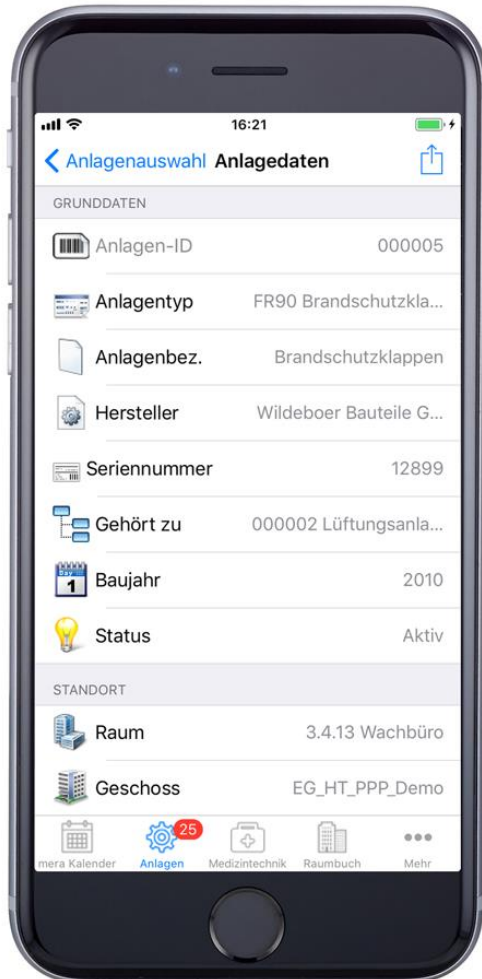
16:21

Anlagenauswahl Anlagedaten

GRUNDDATEN

Anlagen-ID 000005

Anlagentyp FR90 Brandschutzkla...

Anlagenbez. Brandschutzklappen

Hersteller Wildeboer Bauteile G...

Seriennummer 12899

Gehört zu 000002 Lüftungsanla...

Baujahr 2010

Status Aktiv

STANDORT

Raum 3.4.13 Wachbüro

Geschoss EG_HT_PPP_Demo

mera Kalender Anlagen 25 Medizintechnik Raumbuch Mehr